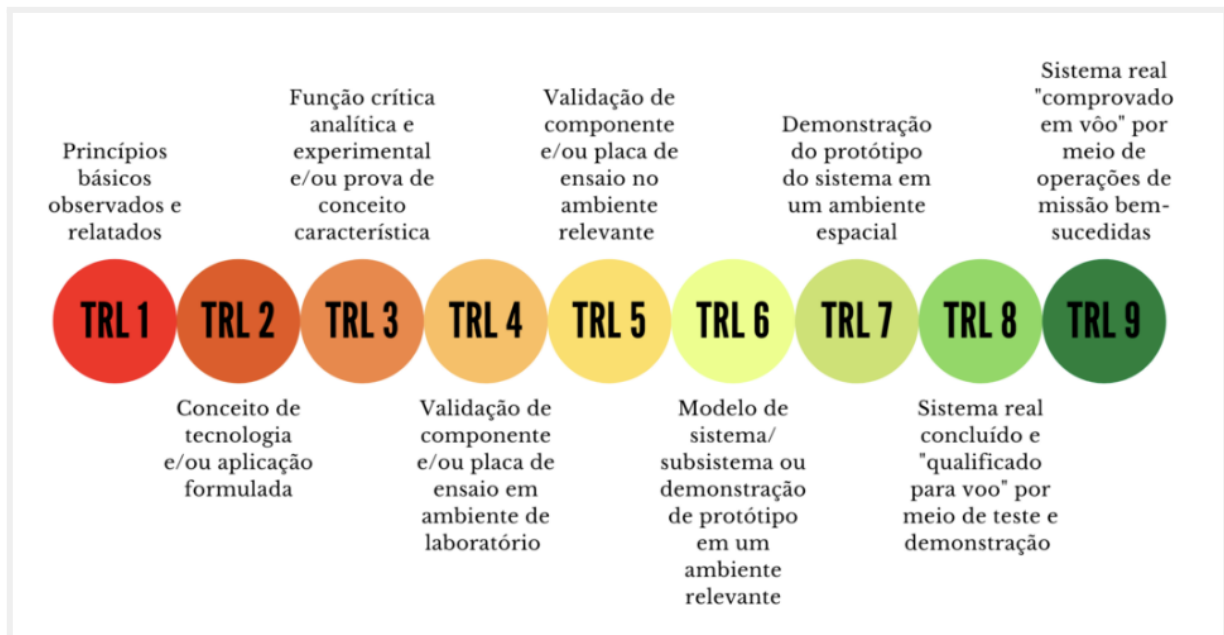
Princípios básicos observados e relatados

Função crítica analítica e experimental e/ou prova de conceito característica

Validação de componente e/ou placa de ensaio no ambiente relevante

Demonstração do protótipo do sistema em um ambiente espacial

Sistema real "comprovado em vôo" por meio de operações de missão bem-sucedidas

TRL 1

TRL 2

TRL 3

TRL 4

TRL 5

TRL 6

TRL 7

TRL 8

TRL 9

Conceito de tecnologia e/ou aplicação formulada

Validação de componente e/ou placa de ensaio em ambiente de laboratório

Modelo de sistema/ subsistema ou demonstração de protótipo em um ambiente relevante

Sistema real concluído e "qualificado para voo" por meio de teste e demonstração